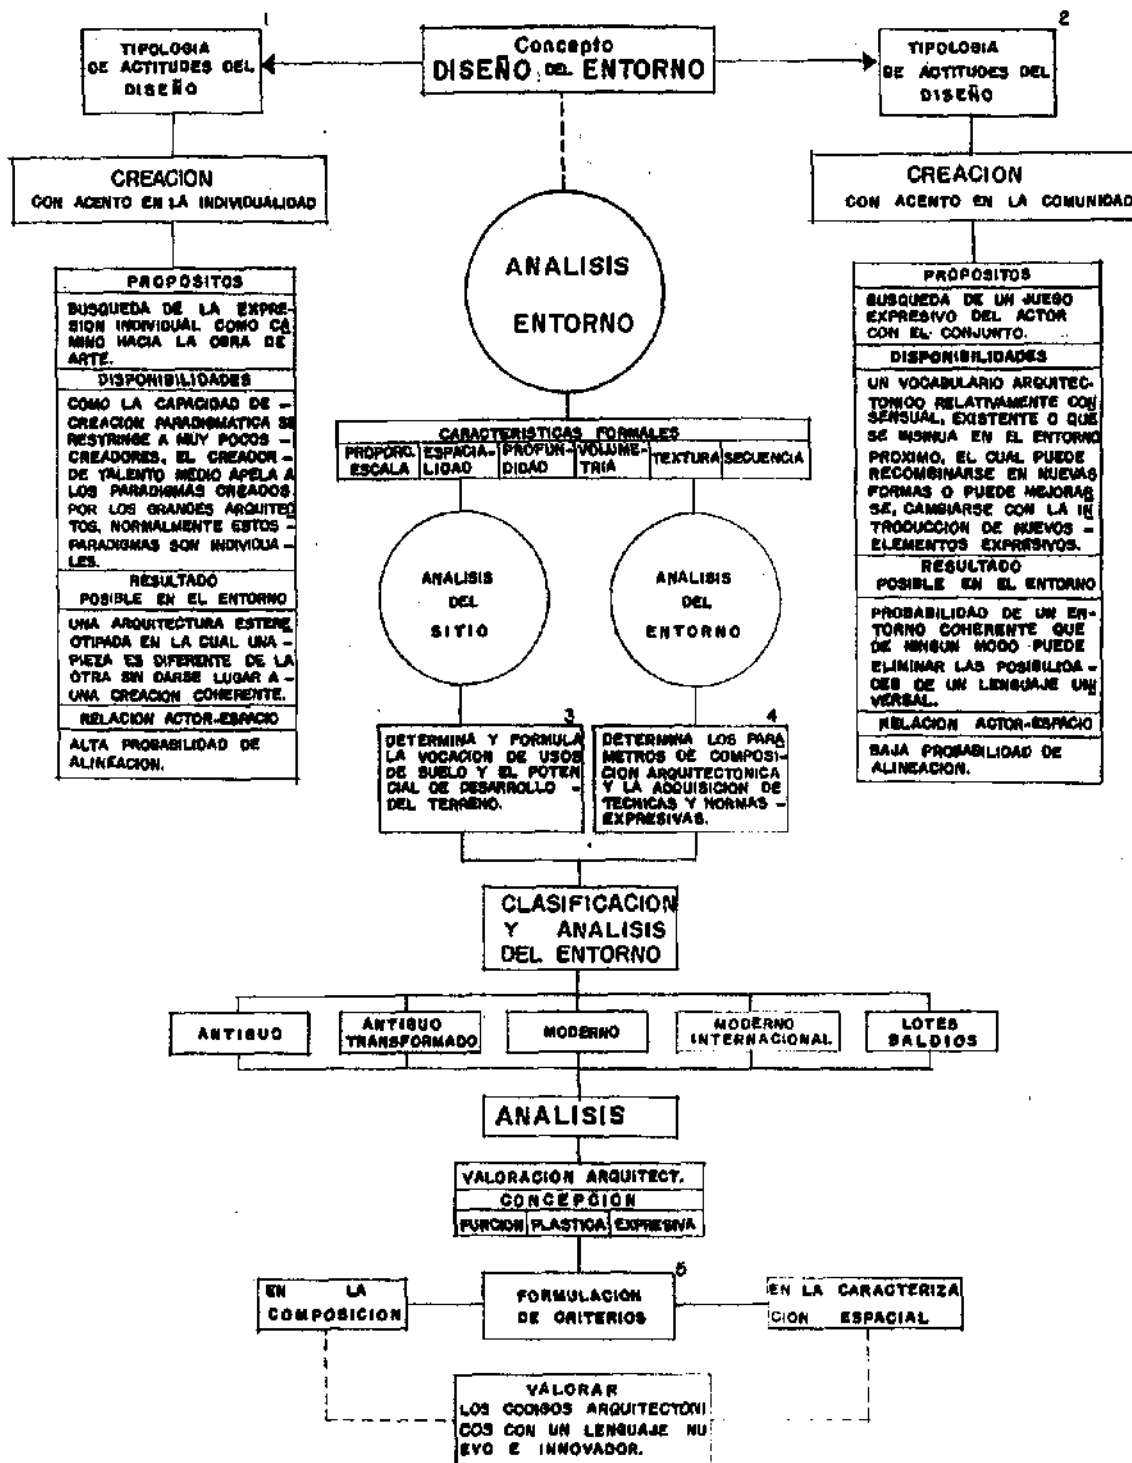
Concepto
DISEÑO DEL ENTORNO

1
TIPOLOGIA DE ACTITUDES DEL DISEÑO

CREACION
CON ACENTO EN LA INDIVIDUALIDAD

PROPOSITOS
BUSQUEDA DE LA EXPRESION INDIVIDUAL COMO CAMINO HACIA LA OBRA DE ARTE.

DISPONIBILIDADES
COMO LA CAPACIDAD DE CREACION PARADIGMATICA SE RESTRINGE A MUY POCOS CREADORES, EL CREADOR DE TALENTO MEDIO APELA A LOS PARADIGMAS CREADOS POR LOS GRANDES ARQUITECTOS, NORMALMENTE ESTOS PARADIGMAS SON INDIVIDUALES.

RESULTADO
POSIBLE EN EL ENTORNO
UNA ARQUITECTURA ESTEREOTIPADA EN LA CUAL UNA PIEZA ES DIFERENTE DE LA OTRA SIN DARSE LUGAR A UNA CREACION COHERENTE.

RELACION ACTOR-ESPACIO
ALTA PROBABILIDAD DE ALINEACION.

2
TIPOLOGIA DE ACTITUDES DEL DISEÑO

CREACION
CON ACENTO EN LA COMUNIDAD

PROPOSITOS
BUSQUEDA DE UN JUEGO EXPRESIVO DEL ACTOR CON EL CONJUNTO.

DISPONIBILIDADES
UN VOCABULARIO ARQUITECTONICO RELATIVAMENTE CONSENSUAL, EXISTENTE O QUE SE INSINUA EN EL ENTORNO PROXIMO, EL CUAL PUEDE RECOMBINARSE EN NUEVAS FORMAS O PUEDE MEJORARSE, CAMBIARSE CON LA INTRODUCCION DE NUEVOS ELEMENTOS EXPRESIVOS.

RESULTADO
POSIBLE EN EL ENTORNO
PROBABILIDAD DE UN ENTORNO COHERENTE QUE DE NINGUN MODO PUEDE ELIMINAR LAS POSIBILIDADES DE UN LENGUAJE UNIVERSAL.

RELACION ACTOR-ESPACIO
BAJA PROBABILIDAD DE ALINEACION.

ANALISIS
ENTORNO

CARACTERISTICAS FORMALES
| PROPORC. ESCALA | ESPACIALIDAD | PROFUNDIDAD | VOLUMETRIA | TEXTURA | SECUENCIA |
|---|---|---|---|---|---|

ANALISIS DEL SITIO

ANALISIS DEL ENTORNO

3
DETERMINA Y FORMULA LA VOCACION DE USOS DE SUELO Y EL POTENCIAL DE DESARROLLO DEL TERRENO.

4
DETERMINA LOS PARAMETROS DE COMPOSICION ARQUITECTONICA Y LA ADQUISICION DE TECNICAS Y NORMAS EXPRESIVAS.

CLASIFICACION
Y ANALISIS
DEL ENTORNO

ANTIGUO | ANTIGUO TRANSFORMADO | MODERNO | MODERNO INTERNACIONAL | LOTES BALDIOS

ANALISIS

VALORACION ARQUITECT.
CONCEPCION
| FUNCION | PLASTICA | EXPRESIVA |
|---|---|---|

EN LA COMPOSICION

5
FORMULACION DE CRITERIOS

EN LA CARACTERIZACION ESPACIAL

VALORAR
LOS CODIGOS ARQUITECTONICOS CON UN LENGUAJE NUEVO E INNOVADOR.